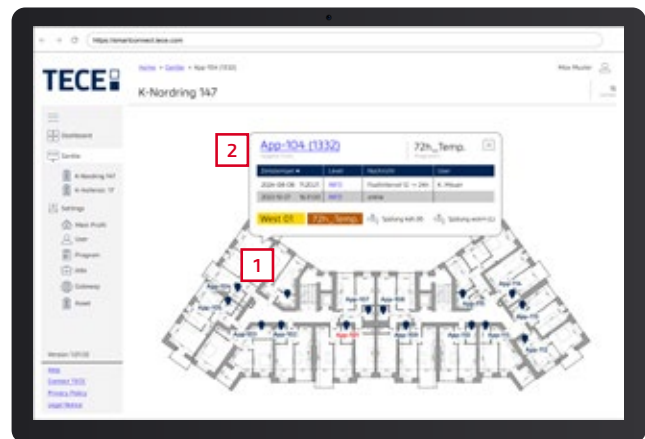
https://smartconnect.tece.com

TECE

Home > Geräte > App-104 (1332)

K-Nordring 147

Max Muster

Dashboard

Geräte

K-Nordring 147

K-Hafenstr. 17

Settings

Mein Profil

User

Program

Info

Gateway

Asset

Version 1.0.1.12

Help

Contact TECE

Privacy Policy

Legal Notice

2

App-104 (1332)

72h_Temp.

| Zeitstempel | Level | Nachricht | User |
|---|---|---|---|
| 2024-08-08 11:20:21 | INFO | Flushinterval 12 -> 24h | K. Mauer |
| 2023-10-27 16:31:00 | INFO | online | |

West 01

72h_Temp.

Spülung seit 8h

Spülung seit 4 h

1

App-101

App-102

App-103

App-104

App-105

App-106

App-107

App-108

App-109

App-110

App-111

App-112